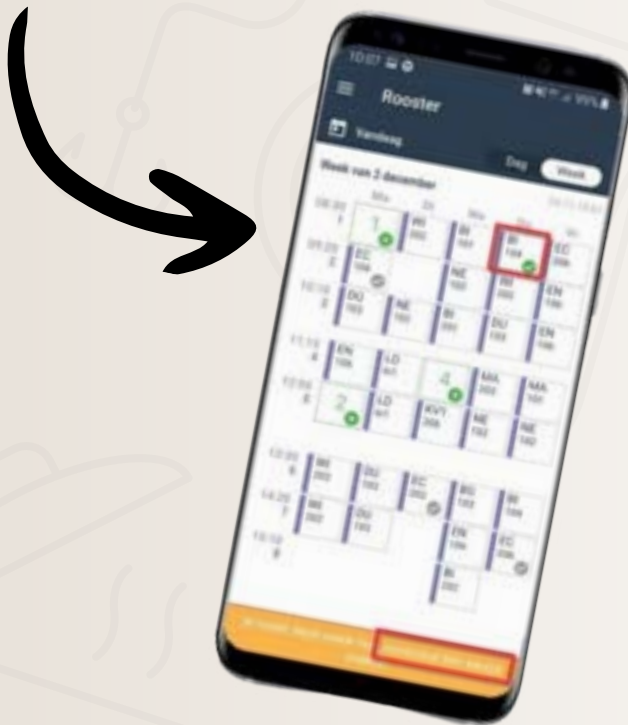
10:07

Rooster

Vandaag

Dag

Week

Week van 2 december

1

2

3

4

5

6

7

8

1

EC

DU

NE

EN

LD

LD

2

BI

NE

BI

4

KV1

MA

NE

BI

EC

BI

DU

EN

MA

NE

EC

EN

EN

DU

BE

BE

DU

DU

EC

BI

EN

BI

BI

EC

BI

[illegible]